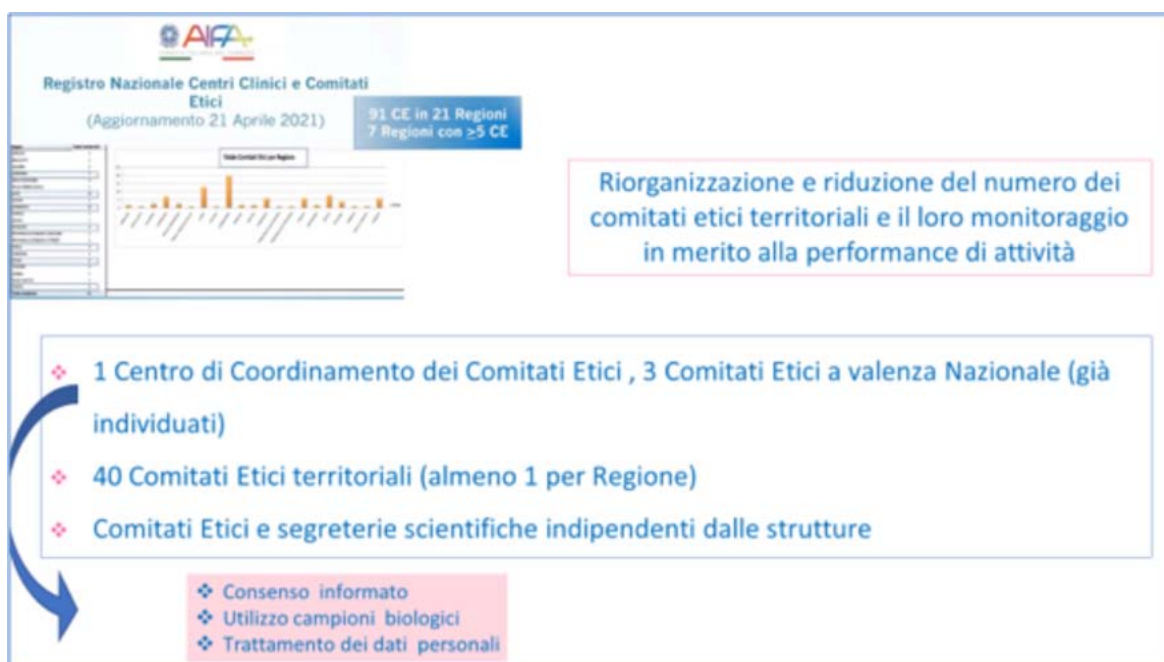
AIFA

Registro Nazionale Centri Clinici e Comitati Etici
(Aggiornamento 21 Aprile 2021)

91 CE in 21 Regioni
7 Regioni con $\geq$5 CE

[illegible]

Riorganizzazione e riduzione del numero dei comitati etici territoriali e il loro monitoraggio in merito alla performance di attività

1 Centro di Coordinamento dei Comitati Etici , 3 Comitati Etici a valenza Nazionale (già individuati)

40 Comitati Etici territoriali (almeno 1 per Regione)

Comitati Etici e segreterie scientifiche indipendenti dalle strutture

Consenso informato
Utilizzo campioni biologici
Trattamento dei dati personali